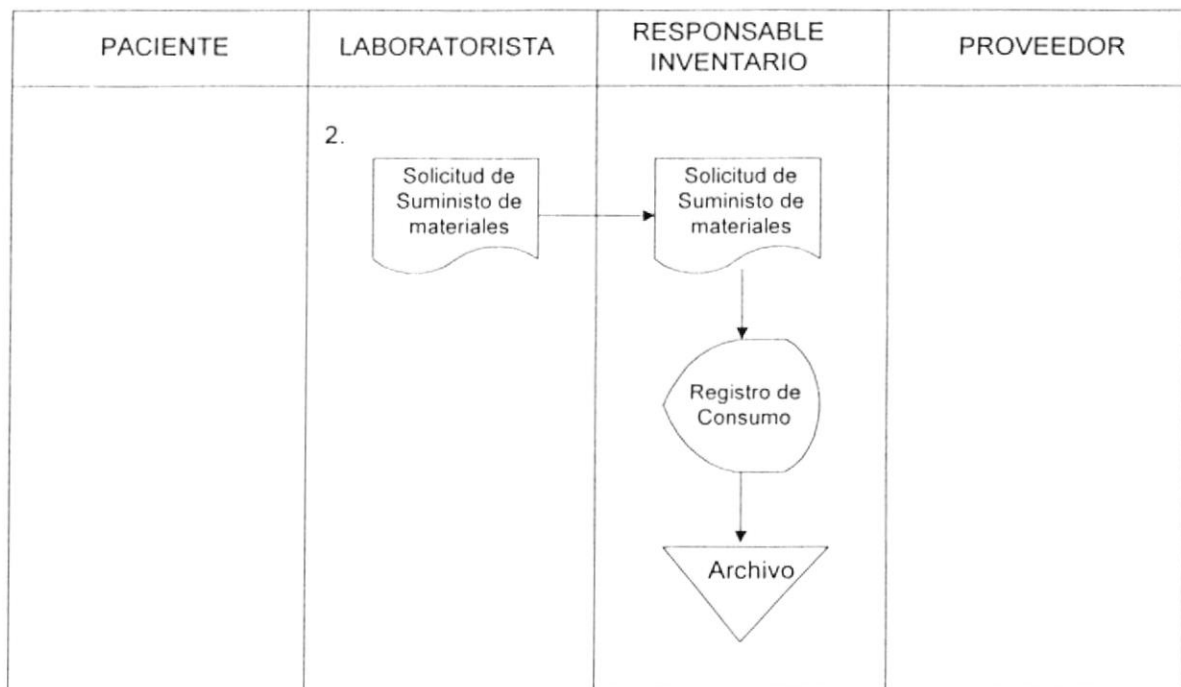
| PACIENTE | LABORATORISTA | RESPONSABLE INVENTARIO | PROVEEDOR |
|---|---|---|---|
| | 2. Solicitud de Suministo de materiales | Solicitud de Suministo de materiales | |

Registro de Consumo

Archivo